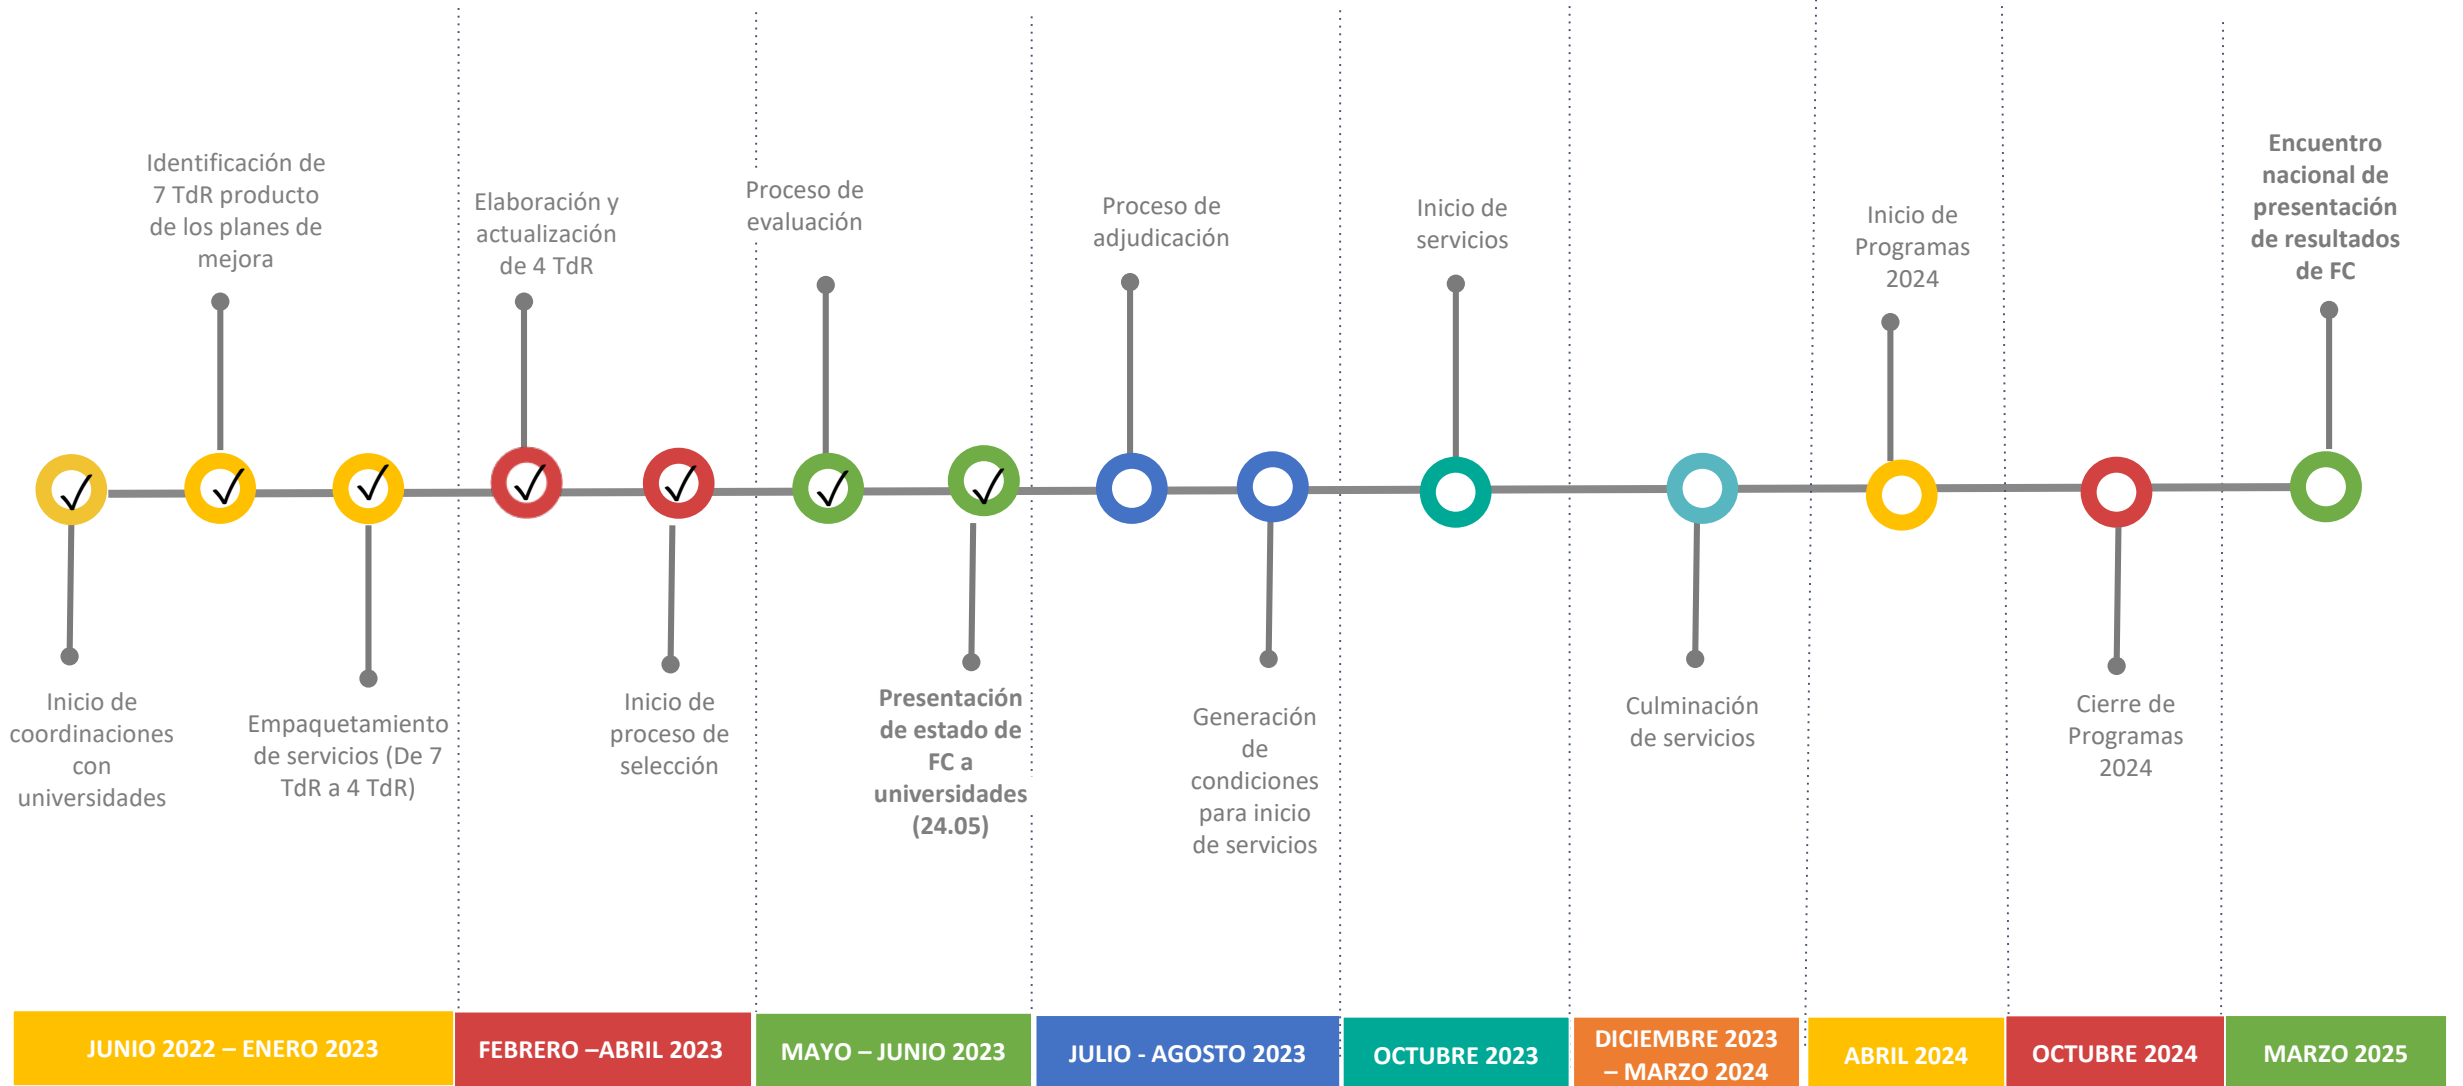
Identificación de 7 TdR producto de los planes de mejora

Elaboración y actualización de 4 TdR

Proceso de evaluación

Proceso de adjudicación

Inicio de servicios

Inicio de Programas 2024

**Encuentro nacional de presentación de resultados de FC**

√ √ √ √ √ √ √

Inicio de coordinaciones con universidades

Empaquetamiento de servicios (De 7 TdR a 4 TdR)

Inicio de proceso de selección

**Presentación de estado de FC a universidades (24.05)**

Generación de condiciones para inicio de servicios

Culminación de servicios

Cierre de Programas 2024

| JUNIO 2022 – ENERO 2023 | FEBRERO –ABRIL 2023 | MAYO – JUNIO 2023 | JULIO - AGOSTO 2023 | OCTUBRE 2023 | DICIEMBRE 2023 – MARZO 2024 | ABRIL 2024 | OCTUBRE 2024 | MARZO 2025 |
|---|---|---|---|---|---|---|---|---|